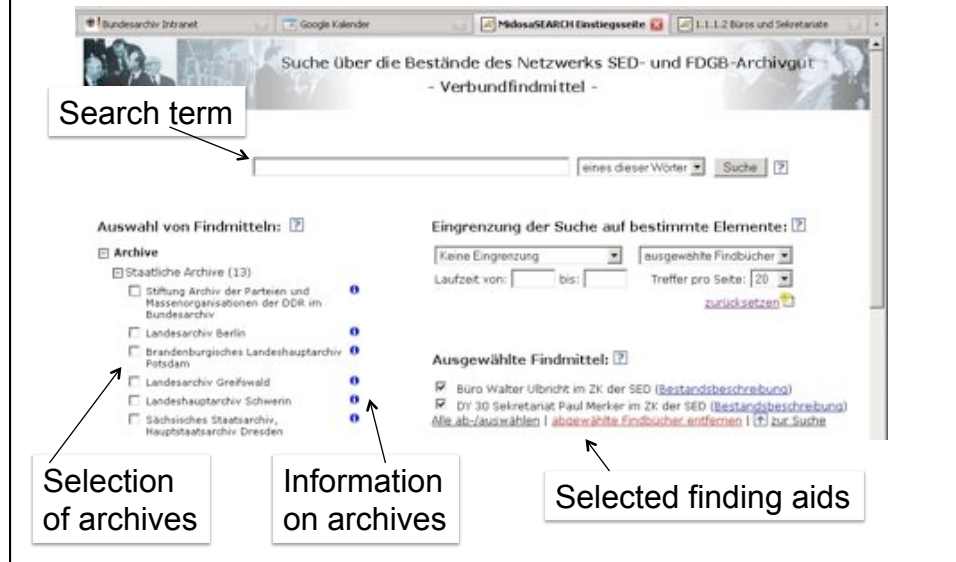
Bundesarchiv Intranet | Google Kalender | MidosaSEARCH Einstiegsseite | 1.1.1.2 Büros und Sekretariate

Suche über die Bestände des Netzwerks SED- und FDGB-Archivgut
- Verbundfindmittel -

Search term

eines dieser Wörter | Suche | ?

Auswahl von Findmitteln: ?

Archive
Staatliche Archive (13)
Stiftung Archiv der Parteien und Massenorganisationen der DDR im Bundesarchiv
Landesarchiv Berlin
Brandenburgisches Landeshauptarchiv Potsdam
Landesarchiv Greifswald
Landeshauptarchiv Schwerin
Sächsisches Staatsarchiv, Hauptstaatsarchiv Dresden

Eingrenzung der Suche auf bestimmte Elemente: ?

Keine Eingrenzung | ausgewählte Findbücher
Laufzeit von: bis: Treffer pro Seite: 20
zurücksetzen

Ausgewählte Findmittel: ?

Büro Walter Ulbricht im ZK der SED (Bestandsbeschreibung)
DY 30 Sekretariat Paul Merker im ZK der SED (Bestandsbeschreibung)
Alle ab-/auswählen | abgewählte Findbücher entfernen | zur Suche

Selection of archives

Information on archives

Selected finding aids